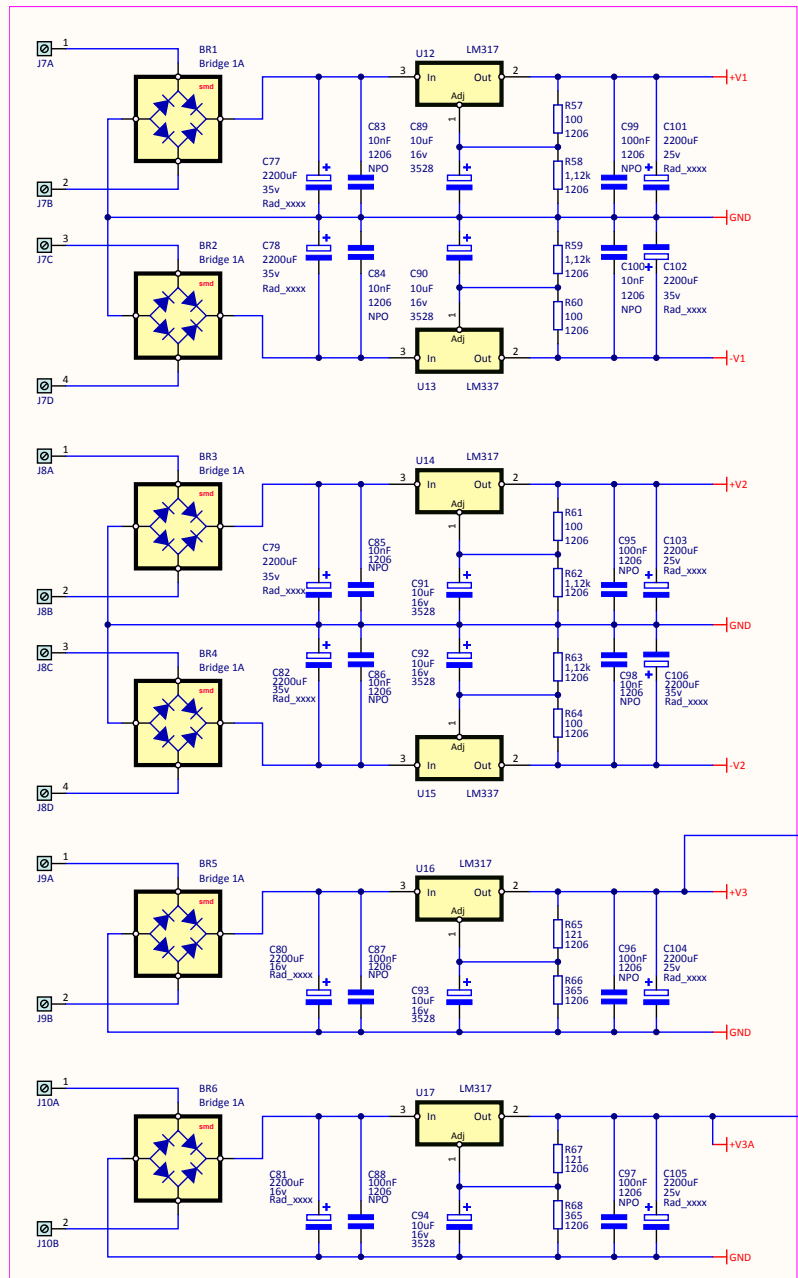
1
J7A
BR1
Bridge 1A
smd
U12 LM317
3 In Out 2
Adj
1
+V1
C83 10nF 1206 NPO
C89 10uF 16v 3528
R57 100 1206
C99 100nF 1206 NPO
C101 2200uF 25v Rad_xxxx
C77 2200uF 35v Rad_xxxx
R58 1,12k 1206
2
J7B
GND
3
J7C
BR2
Bridge 1A
smd
C78 2200uF 35v Rad_xxxx
C84 10nF 1206 NPO
C90 10uF 16v 3528
R59 1,12k 1206
C100 10nF 1206 NPO
C102 2200uF 35v Rad_xxxx
R60 100 1206
1
Adj
3 In Out 2
-V1
4
J7D
U13 LM337

1
J8A
BR3
Bridge 1A
smd
U14 LM317
3 In Out 2
Adj
1
+V2
R61 100 1206
C79 2200uF 35v Rad_xxxx
C85 10nF 1206 NPO
C91 10uF 16v 3528
R62 1,12k 1206
C95 100nF 1206 NPO
C103 2200uF 25v Rad_xxxx
2
J8B
GND
3
J8C
BR4
Bridge 1A
smd
C82 2200uF 35v Rad_xxxx
C86 10nF 1206 NPO
C92 10uF 16v 3528
R63 1,12k 1206
C98 10nF 1206 NPO
C106 2200uF 35v Rad_xxxx
R64 100 1206
1
Adj
3 In Out 2
-V2
4
J8D
U15 LM337

1
J9A
BR5
Bridge 1A
smd
U16 LM317
3 In Out 2
Adj
1
+V3
R65 121 1206
C80 2200uF 16v Rad_xxxx
C87 100nF 1206 NPO
C96 100nF 1206 NPO
C104 2200uF 25v Rad_xxxx
R66 365 1206
C93 10uF 16v 3528
2
J9B
GND

1
J10A
BR6
Bridge 1A
smd
U17 LM317
3 In Out 2
Adj
1
+V3A
R67 121 1206
C81 2200uF 16v Rad_xxxx
C88 100nF 1206 NPO
C97 100nF 1206 NPO
C105 2200uF 25v Rad_xxxx
R68 365 1206
C94 10uF 16v 3528
2
J10B
GND